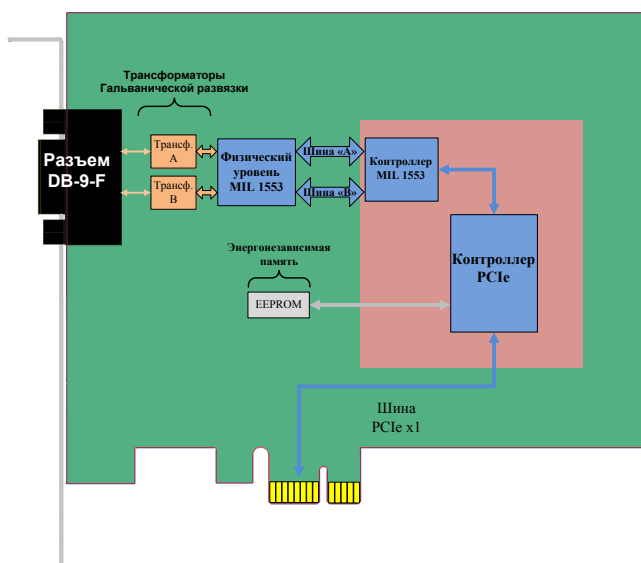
Трансформаторы Гальванической развязки

Разъем DB-9-F

Трансф. А

Трансф. В

Физический уровень MIL 1553

Шина «А»

Шина «В»

Контроллер MIL 1553

Контроллер PCIe

Энергонезависимая память

EEPROM

Шина PCIe x1